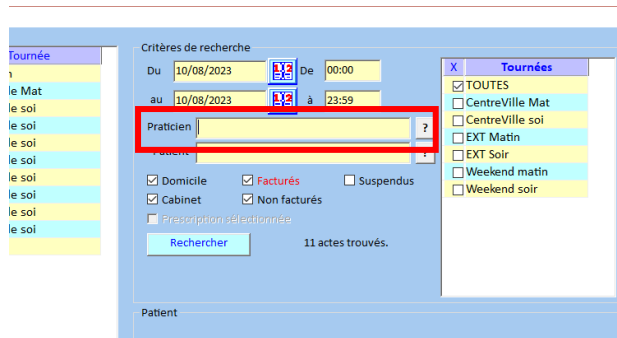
Tournée
n
le Mat
e soi
e soi
e soi
e soi
e soi
e soi
e soi
e soi

Critères de recherche
Du 10/08/2023 De 00:00
au 10/08/2023 à 23:59
Praticien ?
Patient ?
☑ Domicile ☑ Facturés ☐ Suspendus
☑ Cabinet ☑ Non facturés
☐ Prescription sélectionnée
Rechercher
11 actes trouvés.

| X | Tournées |
|---|---|
| ☑ | TOUTES |
| ☐ | CentreVille Mat |
| ☐ | CentreVille soi |
| ☐ | EXT Matin |
| ☐ | EXT Soir |
| ☐ | Weekend matin |
| ☐ | Weekend soir |

Patient